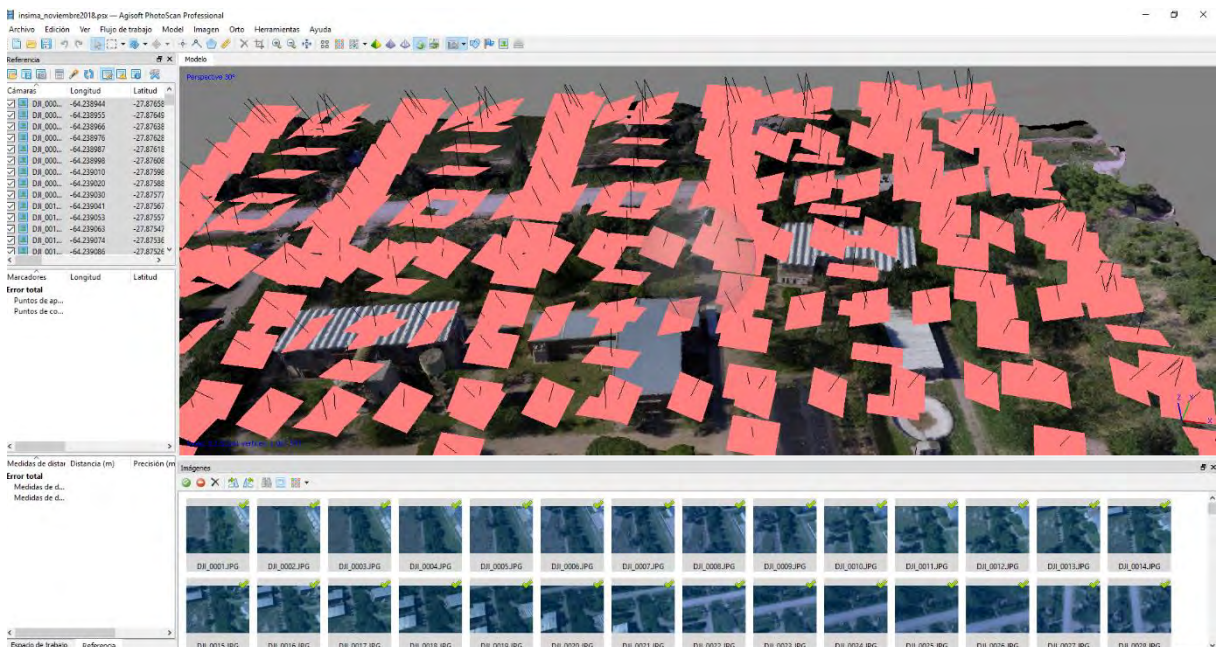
insima_noviembre2018.psx — Agisoft PhotoScan Professional

Archivo Edición Ver Flujo de trabajo Model Imagen Orto Herramientas Ayuda

Referencia

Modelo

Perspective 30°

| Cámaras | Longitud | Latitud |
|---|---|---|
| DJI_000... | -64.238944 | -27.87658 |
| DJI_000... | -64.238955 | -27.87649 |
| DJI_000... | -64.238966 | -27.87638 |
| DJI_000... | -64.238976 | -27.87628 |
| DJI_000... | -64.238987 | -27.87618 |
| DJI_000... | -64.238998 | -27.87608 |
| DJI_000... | -64.239010 | -27.87598 |
| DJI_000... | -64.239020 | -27.87588 |
| DJI_000... | -64.239030 | -27.87577 |
| DJI_001... | -64.239041 | -27.87567 |
| DJI_001... | -64.239053 | -27.87557 |
| DJI_001... | -64.239063 | -27.87547 |
| DJI_001... | -64.239074 | -27.87536 |
| DJI_001... | -64.239086 | -27.87526 |

| Marcadores | Longitud | Latitud |
|---|---|---|

Error total
Puntos de ap...
Puntos de co...

| Medidas de distar | Distancia (m) | Precisión (m |
|---|---|---|

Error total
Medidas de d...
Medidas de d...

Imágenes

DJI_0001.JPG DJI_0002.JPG DJI_0003.JPG DJI_0004.JPG DJI_0005.JPG DJI_0006.JPG DJI_0007.JPG DJI_0008.JPG DJI_0009.JPG DJI_0010.JPG DJI_0011.JPG DJI_0012.JPG DJI_0013.JPG DJI_0014.JPG

DJI_0015.JPG DJI_0016.JPG DJI_0017.JPG DJI_0018.JPG DJI_0019.JPG DJI_0020.JPG DJI_0021.JPG DJI_0022.JPG DJI_0023.JPG DJI_0024.JPG DJI_0025.JPG DJI_0026.JPG DJI_0027.JPG DJI_0028.JPG

Espacio de trabajo Referencia